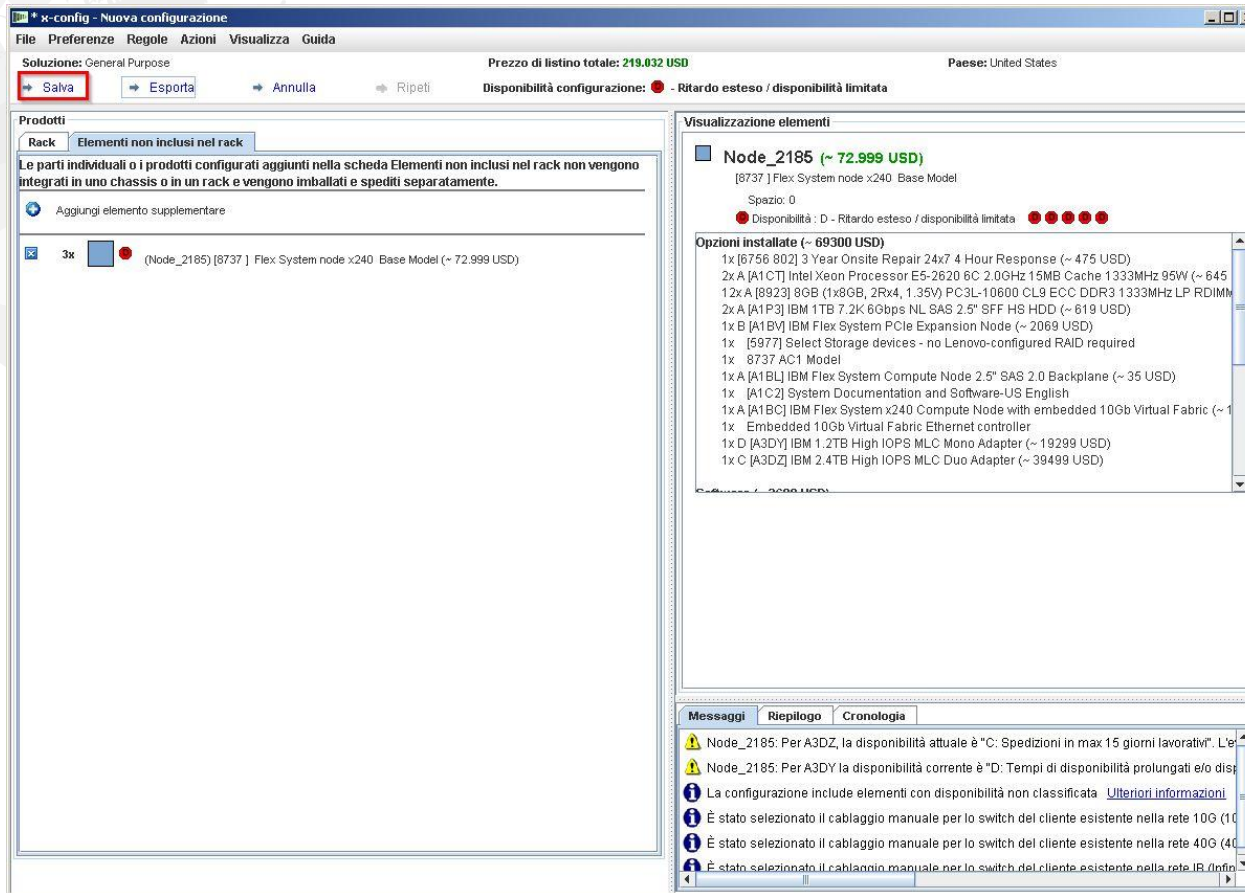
* x-config - Nuova configurazione

File Preferenze Regole Azioni Visualizza Guida

Soluzione: General Purpose

Prezzo di listino totale: 219.032 USD

Paese: United States

Salva

Esporta

Annulla

Ripeti

Disponibilità configurazione: - Ritardo esteso / disponibilità limitata

Prodotti

Rack

Elementi non inclusi nel rack

Le parti individuali o i prodotti configurati aggiunti nella scheda Elementi non inclusi nel rack non vengono integrati in uno chassis o in un rack e vengono imballati e spediti separatamente.

Aggiungi elemento supplementare

3x (Node_2185) [8737 ] Flex System node x240 Base Model (~ 72.999 USD)

Visualizzazione elementi

Node_2185 (~ 72.999 USD)

[8737 ] Flex System node x240 Base Model

Spazio: 0

Disponibilità : D - Ritardo esteso / disponibilità limitata

Opzioni installate (~ 69300 USD)
1x [6756 802] 3 Year Onsite Repair 24x7 4 Hour Response (~ 475 USD)
2x A [A1CT] Intel Xeon Processor E5-2620 6C 2.0GHz 15MB Cache 1333MHz 95W (~ 645
12x A [8923] 8GB (1x8GB, 2Rx4, 1.35V) PC3L-10600 CL9 ECC DDR3 1333MHz LP RDIMM
2x A [A1P3] IBM 1TB 7.2K 6Gbps NL SAS 2.5" SFF HS HDD (~ 619 USD)
1x B [A1BV] IBM Flex System PCIe Expansion Node (~ 2069 USD)
1x [5977] Select Storage devices - no Lenovo-configured RAID required
1x 8737 AC1 Model
1x A [A1BL] IBM Flex System Compute Node 2.5" SAS 2.0 Backplane (~ 35 USD)
1x [A1C2] System Documentation and Software-US English
1x A [A1BC] IBM Flex System x240 Compute Node with embedded 10Gb Virtual Fabric (~ 1
1x Embedded 10Gb Virtual Fabric Ethernet controller
1x D [A3DY] IBM 1.2TB High IOPS MLC Mono Adapter (~ 19299 USD)
1x C [A3DZ] IBM 2.4TB High IOPS MLC Duo Adapter (~ 39499 USD)

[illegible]

Messaggi

Riepilogo

Cronologia

Node_2185: Per A3DZ, la disponibilità attuale è "C: Spedizioni in max 15 giorni lavorativi". L'e
Node_2185: Per A3DY la disponibilità corrente è "D: Tempi di disponibilità prolungati e/o disp
La configurazione include elementi con disponibilità non classificata Ulteriori informazioni
È stato selezionato il cablaggio manuale per lo switch del cliente esistente nella rete 10G (1
È stato selezionato il cablaggio manuale per lo switch del cliente esistente nella rete 40G (4
È stato selezionato il cablaggio manuale per lo switch del cliente esistente nella rete IB (Infin